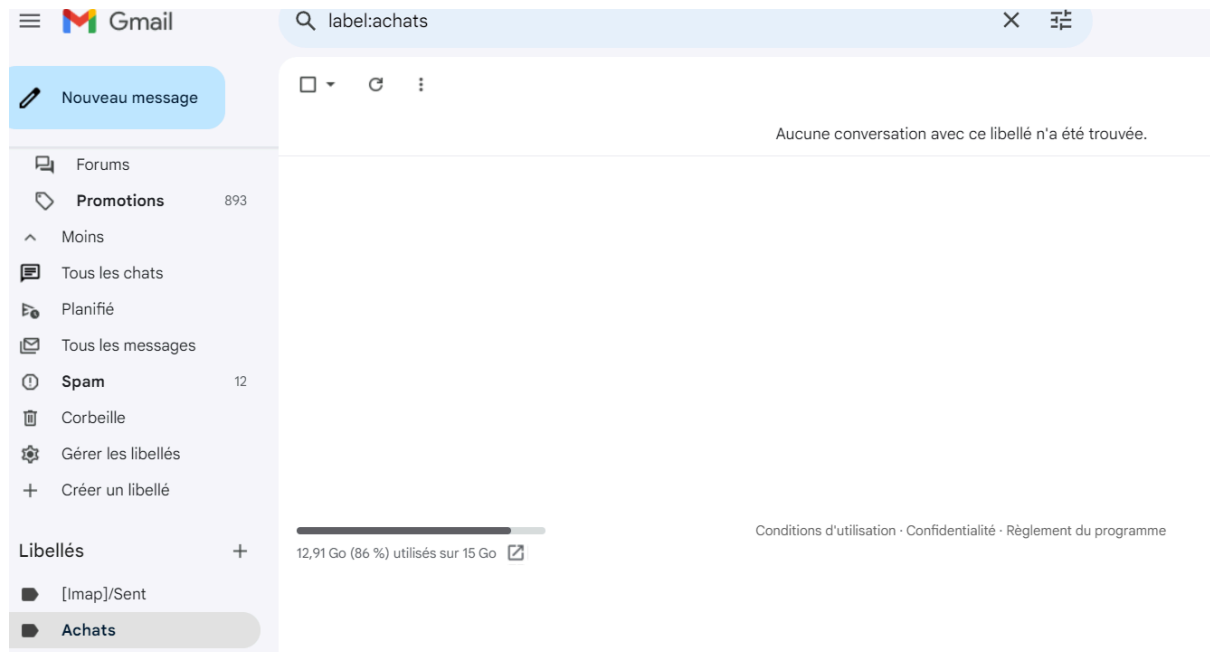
Gmail

label:achats

Nouveau message

Forums
Promotions 893
Moins
Tous les chats
Planifié
Tous les messages
Spam 12
Corbeille
Gérer les libellés
Créer un libellé

Libellés +
[Imap]/Sent
Achats

Aucune conversation avec ce libellé n'a été trouvée.

12,91 Go (86 %) utilisés sur 15 Go

Conditions d'utilisation · Confidentialité · Règlement du programme